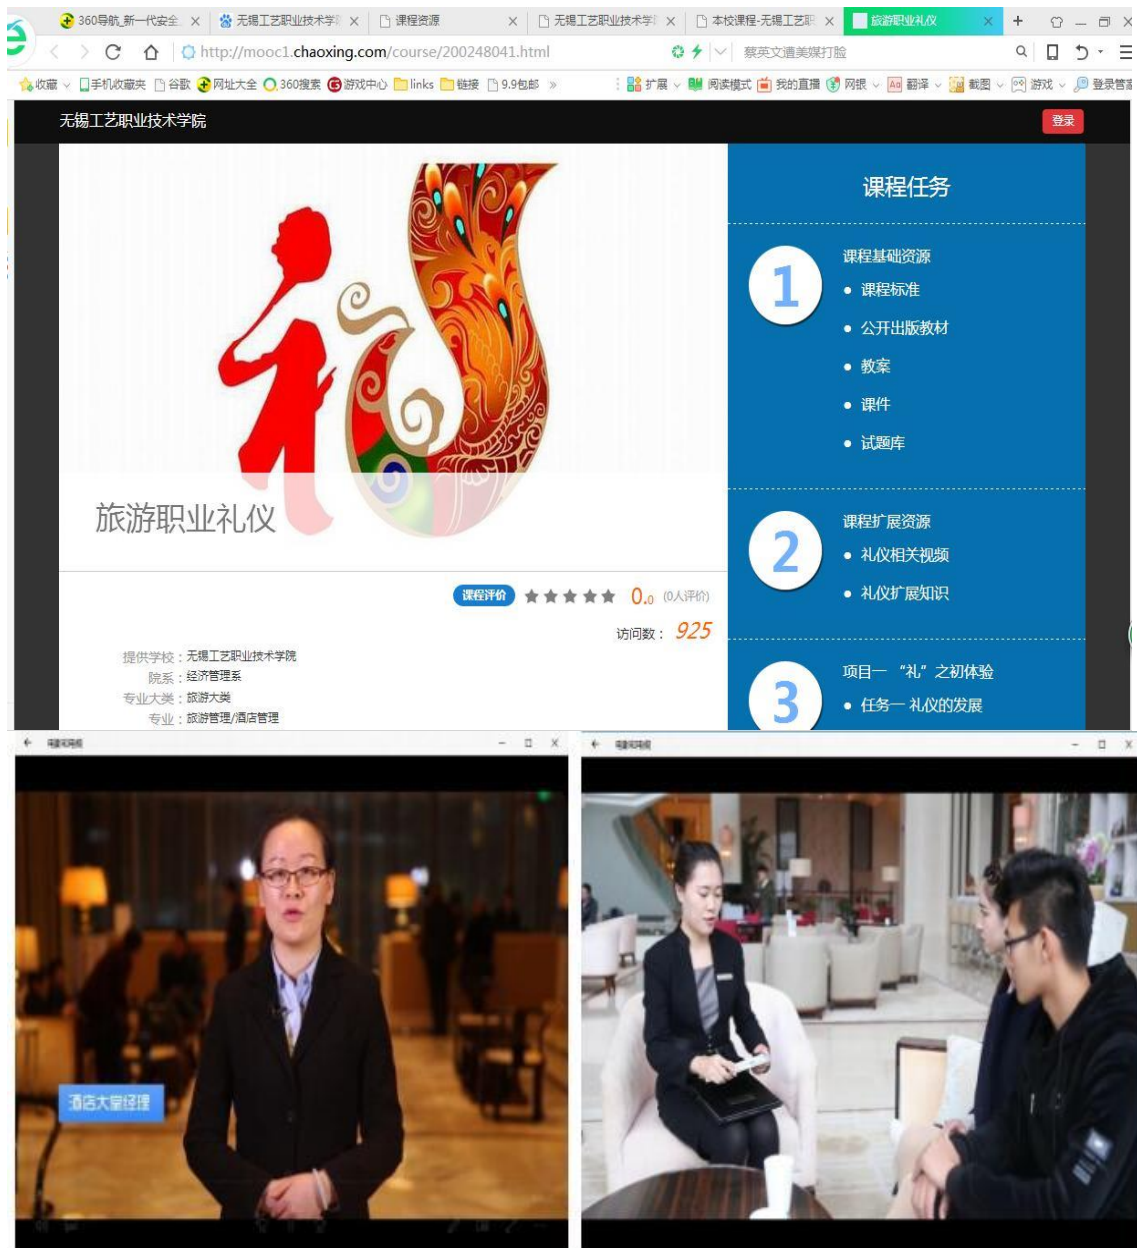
360导航_新一代安全 × 无锡工艺职业技术学 × 课程资源 × 无锡工艺职业技术学 × 本校课程-无锡工艺职 × 旅游职业礼仪 × +

http://mooc1.chaoxing.com/course/200248041.html

蔡英文遭美媒打脸

收藏 手机收藏夹 谷歌 网址大全 360搜索 游戏中心 links 链接 9.9包邮 » 扩展 阅读模式 我的直播 网银 翻译 截图 游戏 登录管家

无锡工艺职业技术学院

登录

旅游职业礼仪

课程评价 0.0 (0人评价)

访问数： 925

提供学校：无锡工艺职业技术学院
院系：经济管理系
专业大类：旅游大类
专业：旅游管理/酒店管理

课程任务

1
课程基础资源
• 课程标准
• 公开出版教材
• 教案
• 课件
• 试题库

2
课程扩展资源
• 礼仪相关视频
• 礼仪扩展知识

3
项目一 “礼”之初体验
• 任务一 礼仪的发展

酒店大堂经理